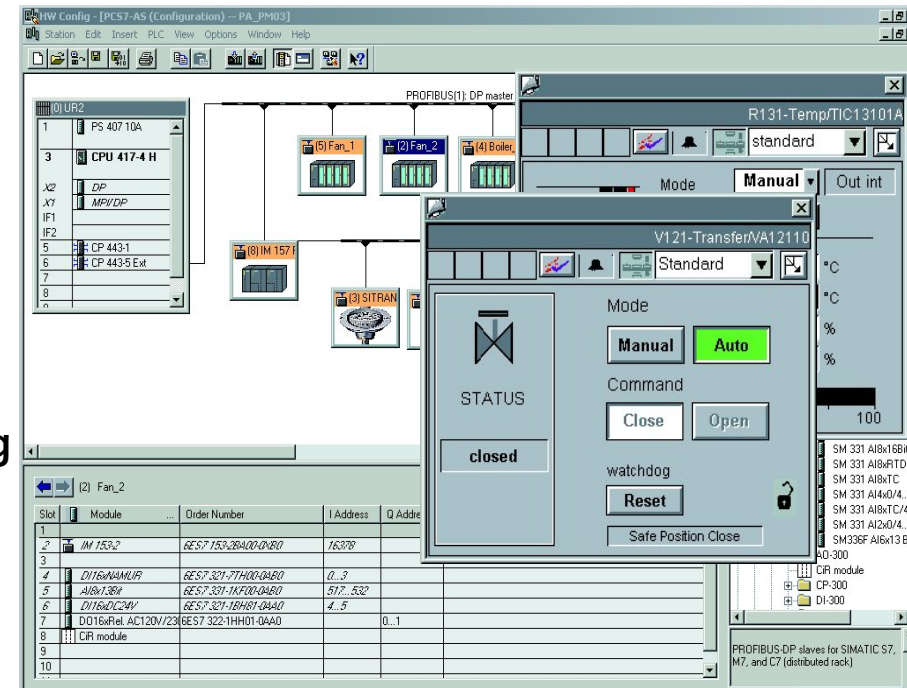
HW Config - [PCS7-AS (Configuration) -- PA_PM03]
Station Edit Insert PLC View Options Window Help

(0) UR2
| 1 | PS 407 10A |
| 3 | CPU 417-4 H |
| X2 | DP |
| X1 | MPI/DP |
| IF1 | |
| IF2 | |
| 5 | CP 443-1 |
| 6 | CP 443-5 Ext |
| 7 | |
| 8 | |

PROFIBUS(1): DP master

(5) Fan_1
(2) Fan_2
(4) Boiler_
(8) IM 157 F
(3) SITRAN

R131-Temp/TIC13101A
standard
Mode
Manual
Out int
°C
°C
%
%
100

V121-Transfer/VA12110
Standard
STATUS
closed
Mode
Manual
Auto
Command
Close
Open
watchdog
Reset
Safe Position Close

g

(2) Fan_2

| Slot | Module | Order Number | I Address | Q Addre |
|---|---|---|---|---|
| 1 | | | | |
| 2 | IM 153-2 | 6ES7 153-2BA00-0XB0 | 16378 | |
| 3 | | | | |
| 4 | DI16xNAMUR | 6ES7 321-7TH00-0AB0 | 0...3 | |
| 5 | AI8x13Bit | 6ES7 331-1KF00-0AB0 | 517...532 | |
| 6 | DI16xDC24V | 6ES7 321-1BH81-0AA0 | 4...5 | |
| 7 | DO16xRel. AC120V/23 | 6ES7 322-1HH01-0AA0 | | 0...1 |
| 8 | CiR module | | | |
| 9 | | | | |
| 10 | | | | |

SM 331 AI8x16Bi
SM 331 AI8xRTD
SM 331 AI8xTC
SM 331 AI4x0/4..
SM 331 AI8xTC/4
SM 331 AI2x0/4..
SM336F AI6x13 B
A0-300
CiR module
CP-300
DI-300

PROFIBUS-DP slaves for SIMATIC S7, M7, and C7 (distributed rack)